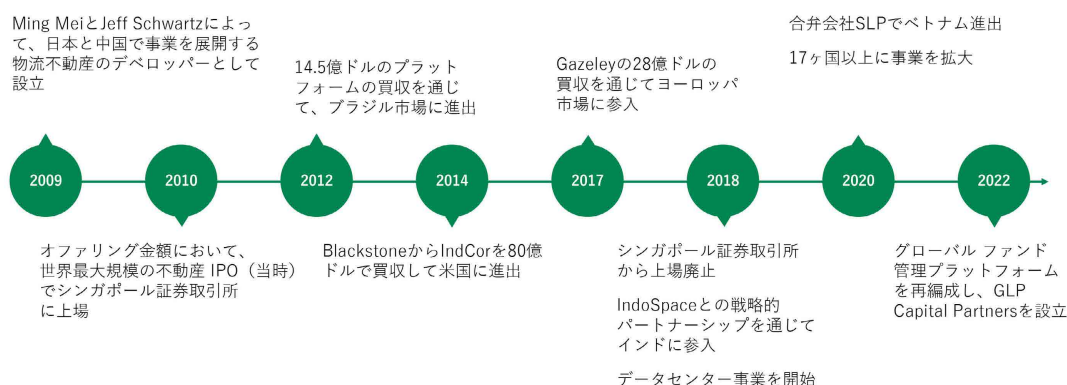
Ming MeiとJeff Schwartzによって、日本と中国で事業を展開する物流不動産のデベロッパーとして設立

2009

オファリング金額において、世界最大規模の不動産 IPO（当時）でシンガポール証券取引所に上場

2010

14.5億ドルのプラットフォームの買収を通じて、ブラジル市場に進出

2012

BlackstoneからIndCorを80億ドルで買収して米国に進出

2014

Gazeleyの28億ドルの買収を通じてヨーロッパ市場に参入

2017

シンガポール証券取引所から上場廃止

IndoSpaceとの戦略的パートナーシップを通じてインドに参入

データセンター事業を開始

2018

合弁会社SLPでベトナム進出

17ヶ国以上に事業を拡大

2020

グローバル ファンド管理プラットフォームを再編成し、GLP Capital Partnersを設立

2022